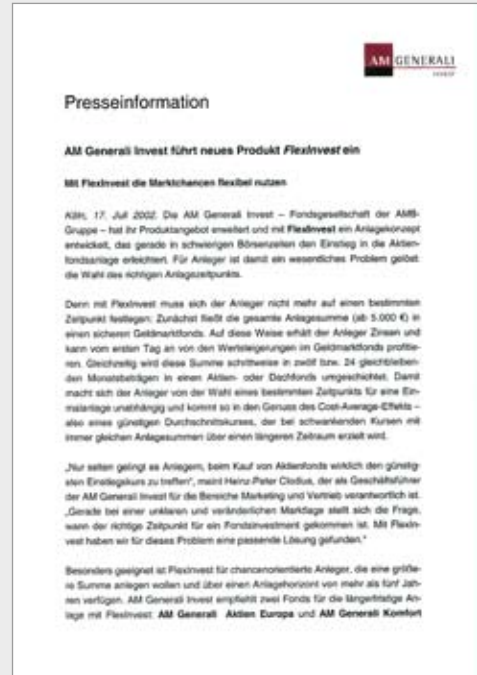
AM GENERALI

Presseinformation

AM Generali Invest führt neues Produkt FlexInvest ein

Mit FlexInvest die Marktchancen flexibel nutzen

Köln, 17. Juli 2002. Die AM Generali Invest – Fondsgesellschaft der AMB-Gruppe – hat ihr Produktangebot erweitert und mit FlexInvest ein Anlagekonzept entwickelt, das gerade in schwierigen Börsenzeiten den Einstieg in die Aktienfondsanlage erleichtert. Für Anleger ist damit ein wesentliches Problem gelöst: die Wahl des richtigen Anlagezeitpunkts.

Denn mit FlexInvest muss sich der Anleger nicht mehr auf einen bestimmten Zeitpunkt festlegen: Zunächst fließt die gesamte Anlagesumme (ab 5.000 €) in einen sicheren Geldmarktfonds. Auf diese Weise erhält der Anleger Zinsen und kann vom ersten Tag an von den Wertsteigerungen im Geldmarktfonds profitieren. Gleichzeitig wird diese Summe schrittweise in zwölf bzw. 24 gleichbleibenden Monatsbeträgen in einen Aktien- oder Dachfonds umgeschichtet. Damit macht sich der Anleger von der Wahl eines bestimmten Zeitpunkts für eine Einmalanlage unabhängig und kommt so in den Genuss des Cost-Average-Effekts – also eines günstigen Durchschnittskurses, der bei schwankenden Kursen mit immer gleichen Anlagesummen über einen längeren Zeitraum erzielt wird.

„Nur selten gelingt es Anlegern, beim Kauf von Aktienfonds wirklich den günstigsten Einstiegskurs zu treffen", meint Heinz-Peter Clodius, der als Geschäftsführer der AM Generali Invest für die Bereiche Marketing und Vertrieb verantwortlich ist. „Gerade bei einer unklaren und veränderlichen Marktlage stellt sich die Frage, wann der richtige Zeitpunkt für ein Fondsinvestment gekommen ist. Mit FlexInvest haben wir für dieses Problem eine passende Lösung gefunden."

Besonders geeignet ist FlexInvest für chancenorientierte Anleger, die eine größere Summe anlegen wollen und über einen Anlagehorizont von mehr als fünf Jahren verfügen. AM Generali Invest empfiehlt zwei Fonds für die längerfristige Anlage mit FlexInvest: AM Generali Aktien Europa und AM Generali Komfort